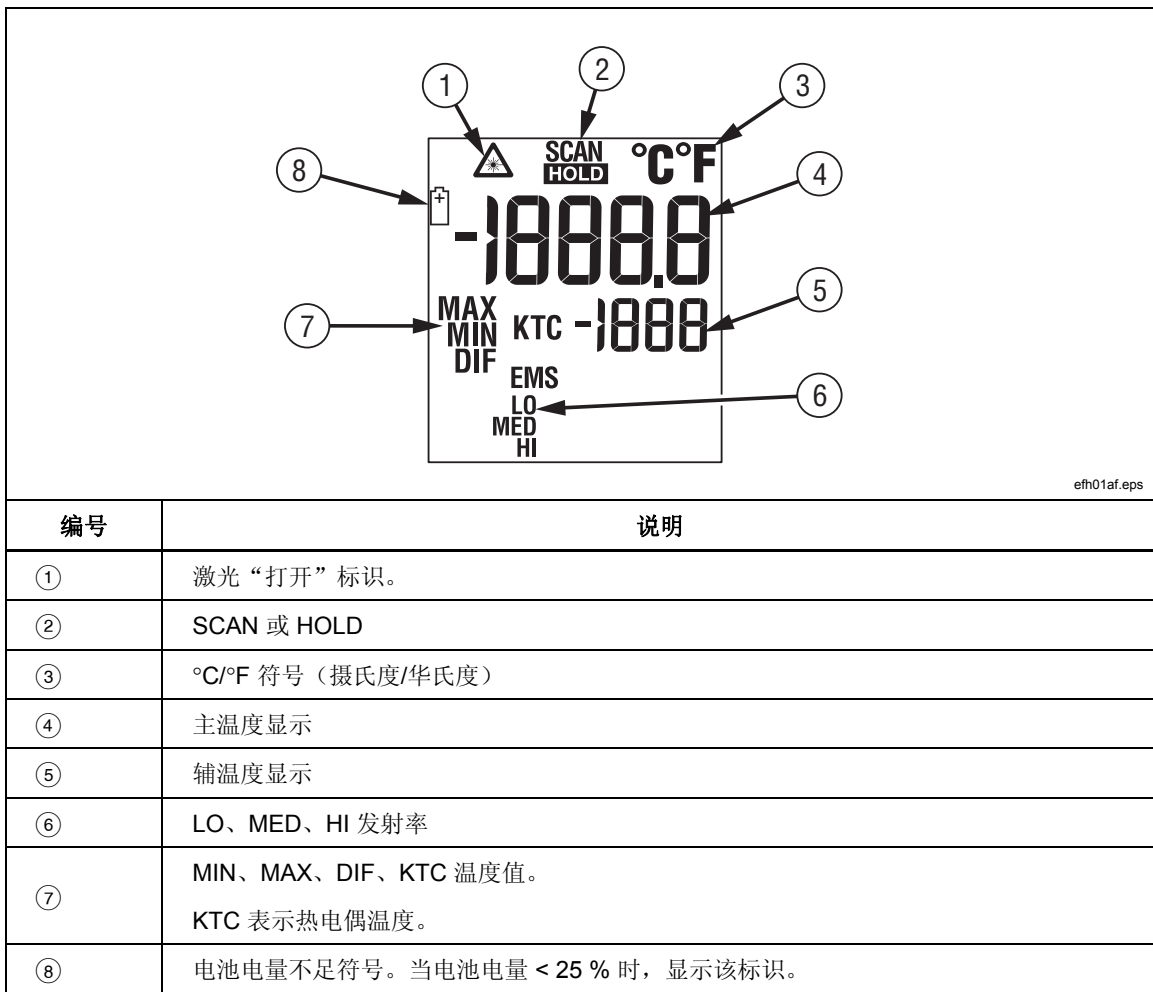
1
2
3
8
4
5
7
6

SCAN
HOLD
°C°F
-1888.8
MAX
MIN
DIF
KTC -1888
EMS
LO
MED
HI

efh01af.eps

| 编号 | 说明 |
|---|---|
| ① | 激光“打开”标识。 |
| ② | SCAN 或 HOLD |
| ③ | °C/°F 符号（摄氏度/华氏度） |
| ④ | 主温度显示 |
| ⑤ | 辅温度显示 |
| ⑥ | LO、MED、HI 发射率 |
| ⑦ | MIN、MAX、DIF、KTC 温度值。<br>KTC 表示热电偶温度。 |
| ⑧ | 电池电量不足符号。当电池电量 < 25 % 时，显示该标识。 |